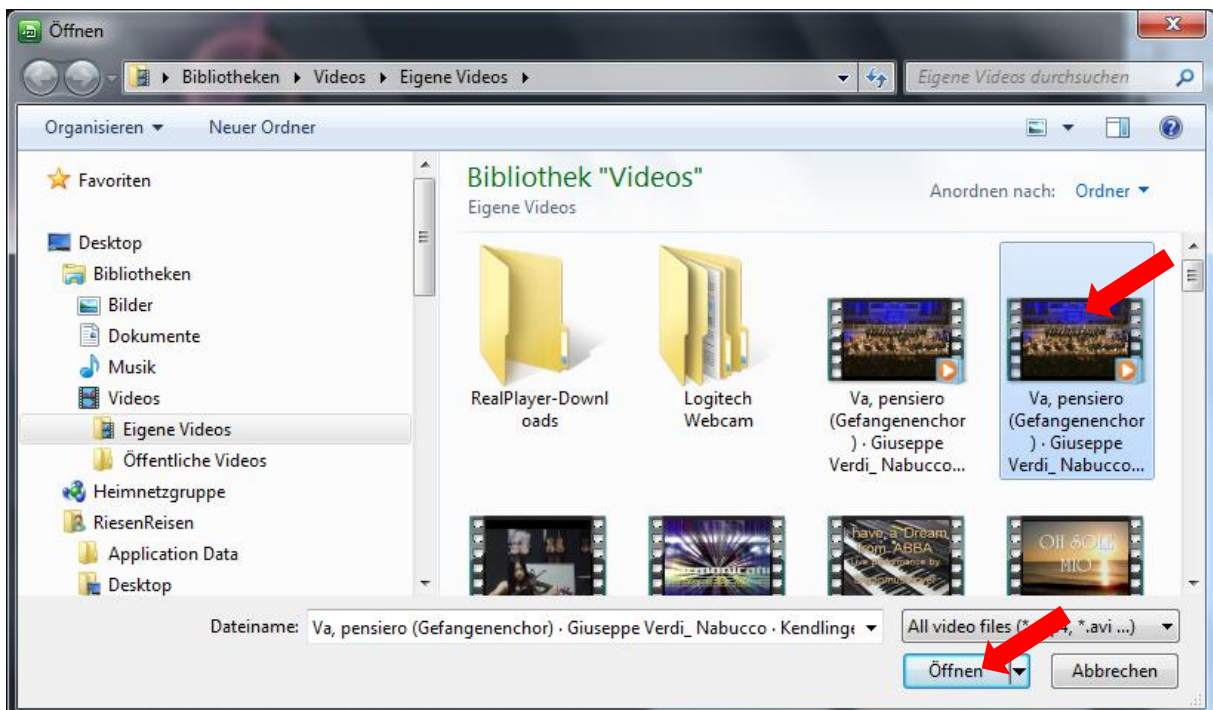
Öffnen

Bibliotheken ▸ Videos ▸ Eigene Videos ▸

Eigene Videos durchsuchen

Organisieren ▾ Neuer Ordner

Favoriten

Desktop
Bibliotheken
Bilder
Dokumente
Musik
Videos
Eigene Videos
Öffentliche Videos
Heimnetzgruppe
RiesenReisen
Application Data
Desktop

Bibliothek "Videos"
Eigene Videos

Anordnen nach: Ordner ▾

RealPlayer-Downloads

Logitech Webcam

Va, pensiero (Gefangenenchor) · Giuseppe Verdi_ Nabucco...

Va, pensiero (Gefangenenchor) · Giuseppe Verdi_ Nabucco...

have a Dream from ABBA

OH SOLE MIO

Dateiname: Va, pensiero (Gefangenenchor) · Giuseppe Verdi_ Nabucco · Kendlinge

All video files (*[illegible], *.avi ...)

Öffnen

Abbrechen